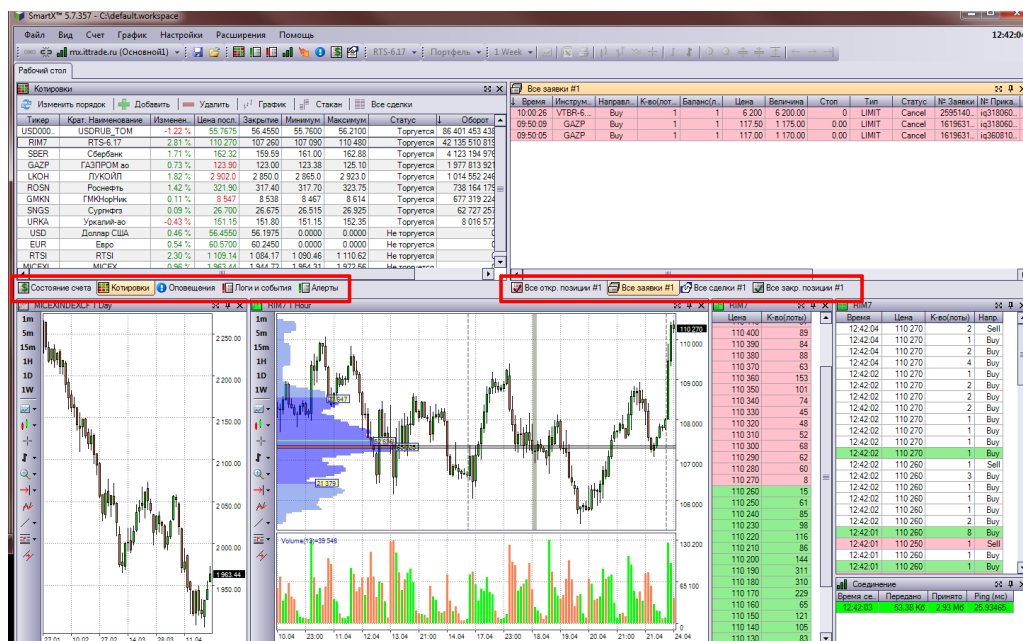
SmartX™ 5.7.357 - C:\default.workspace

12:42:04

Файл Вид Счет График Настройки Расширения Помощь

mx.ittrade.ru (Основной) RTS-6.17 Портфель 1 Week

Рабочий стол

Котировки

Изменить порядок Добавить Удалить График Стакан Все сделки

| Тикер | Крат. Наименование | Изменен... | Цена посл. | Закрытие | Минимум | Максимум | Статус | Оборот |
|---|---|---|---|---|---|---|---|---|
| USD000... | USDRUB_TOM | -1.22 % | 55.7675 | 56.4550 | 55.7600 | 56.2100 | Торгуется | 86 401 453 438 |
| RIM7 | RTS-6.17 | 2.81 % | 110 270 | 107 260 | 107 090 | 110 480 | Торгуется | 42 135 510 819 |
| SBER | Сбербанк | 1.71 % | 162.32 | 159.59 | 161.00 | 162.88 | Торгуется | 4 123 194 976 |
| GAZP | ГАЗПРОМ ао | 0.73 % | 123.90 | 123.00 | 123.38 | 125.10 | Торгуется | 1 977 813 921 |
| LKOH | ЛУКОЙЛ | 1.82 % | 2 902.0 | 2 850.0 | 2 865.0 | 2 923.0 | Торгуется | 1 014 552 246 |
| ROSN | Роснефть | 1.42 % | 321.90 | 317.40 | 317.70 | 323.75 | Торгуется | 738 164 175 |
| GMKN | ГМКНорНик | 0.11 % | 8 547 | 8 538 | 8 467 | 8 614 | Торгуется | 677 319 224 |
| SNGS | Сургнфгз | 0.09 % | 26.700 | 26.675 | 26.515 | 26.925 | Торгуется | 62 727 257 |
| URKA | Уралкий-ао | -0.43 % | 151.15 | 151.80 | 151.15 | 152.35 | Торгуется | 8 016 577 |
| USD | Доллар США | 0.46 % | 56.4550 | 56.1975 | 0.0000 | 0.0000 | Не торгуется | 0 |
| EUR | Евро | 0.54 % | 60.5700 | 60.2450 | 0.0000 | 0.0000 | Не торгуется | 0 |
| RTSI | RTSI | 2.30 % | 1 109.14 | 1 084.17 | 1 090.46 | 1 110.62 | Не торгуется | 0 |
| MICEXI... | MICEX | 0.96 % | 1 963.44 | 1 944.72 | 1 954.31 | 1 972.56 | Не торгуется | 0 |

Состояние счета Котировки Оповещения Логи и статьи Алерты

Все заявки #1

| Время | Инструм... | Направл... | К-во(лот... | Баланс(л... | Цена | Величина | Стоп | Тип | Статус | № Заявки | № Прика... |
|---|---|---|---|---|---|---|---|---|---|---|---|
| 10:00:26 | VTBR-6... | Buy | 1 | 1 | 6 200 | 6 200.00 | 0 | LIMIT | Cancel | 2595140... | iq318060... |
| 09:50:09 | GAZP | Buy | 1 | 1 | 117.50 | 1 175.00 | 0.00 | LIMIT | Cancel | 1619631... | iq318060... |
| 09:50:05 | GAZP | Buy | 1 | 1 | 117.00 | 1 170.00 | 0.00 | LIMIT | Cancel | 1619631... | iq360810... |

Все откр. позиции #1 Все заявки #1 Все сделки #1 Все закр. позиции #1

MICEXINDEXCF 1 Day

1m 5m 15m 1H 1D 1W

2 250.00 2 200.00 2 150.00 2 100.00 2 050.00 2 000.00 1 963.44 1 950.00

27.01 10.02 27.02 14.03 28.03 11.04

RIM7 1 Hour

110 270 110 000 109 000 108 000 107 000 106 000

28.547 21.364 21.379

Volume(13)=39 546

130 200 65 100

10.04 23:00 11.04 12:04 13.04 21:00 14.04 23:00 17.04 22:00 19.04 20.04 21:00 21.04 24.04

RIM7

| Цена | К-во(лоты) |
|---|---|
| 110 400 | 89 |
| 110 390 | 84 |
| 110 380 | 88 |
| 110 370 | 63 |
| 110 360 | 153 |
| 110 350 | 101 |
| 110 340 | 74 |
| 110 330 | 45 |
| 110 320 | 48 |
| 110 310 | 52 |
| 110 300 | 68 |
| 110 290 | 62 |
| 110 280 | 60 |
| 110 270 | 8 |
| 110 260 | 15 |
| 110 250 | 61 |
| 110 240 | 85 |
| 110 230 | 98 |
| 110 220 | 116 |
| 110 210 | 86 |
| 110 200 | 144 |
| 110 190 | 311 |
| 110 180 | 310 |
| 110 170 | 229 |
| 110 160 | 65 |
| 110 150 | 121 |
| 110 140 | 105 |
| 110 130 | 83 |

RIM7

| Время | Цена | К-во(лоты) | Напр. |
|---|---|---|---|
| 12:42:04 | 110 270 | 2 | Sell |
| 12:42:04 | 110 270 | 1 | Buy |
| 12:42:04 | 110 270 | 2 | Buy |
| 12:42:04 | 110 270 | 4 | Buy |
| 12:42:02 | 110 270 | 1 | Buy |
| 12:42:02 | 110 270 | 1 | Buy |
| 12:42:02 | 110 270 | 2 | Buy |
| 12:42:02 | 110 270 | 2 | Buy |
| 12:42:02 | 110 270 | 1 | Buy |
| 12:42:02 | 110 270 | 1 | Buy |
| 12:42:02 | 110 270 | 1 | Buy |
| 12:42:02 | 110 270 | 1 | Buy |
| 12:42:01 | 110 260 | 1 | Sell |
| 12:42:01 | 110 260 | 3 | Buy |
| 12:42:01 | 110 260 | 1 | Buy |
| 12:42:01 | 110 260 | 1 | Buy |
| 12:42:01 | 110 260 | 2 | Buy |
| 12:42:01 | 110 260 | 8 | Buy |
| 12:42:01 | 110 250 | 1 | Sell |
| 12:42:01 | 110 260 | 1 | Buy |

Соединение

| Время се... | Передано | Принято | Ping (мс) |
|---|---|---|---|
| 12:42:03 | 53.38 Кб | 2.93 Мб | 25.93465... |